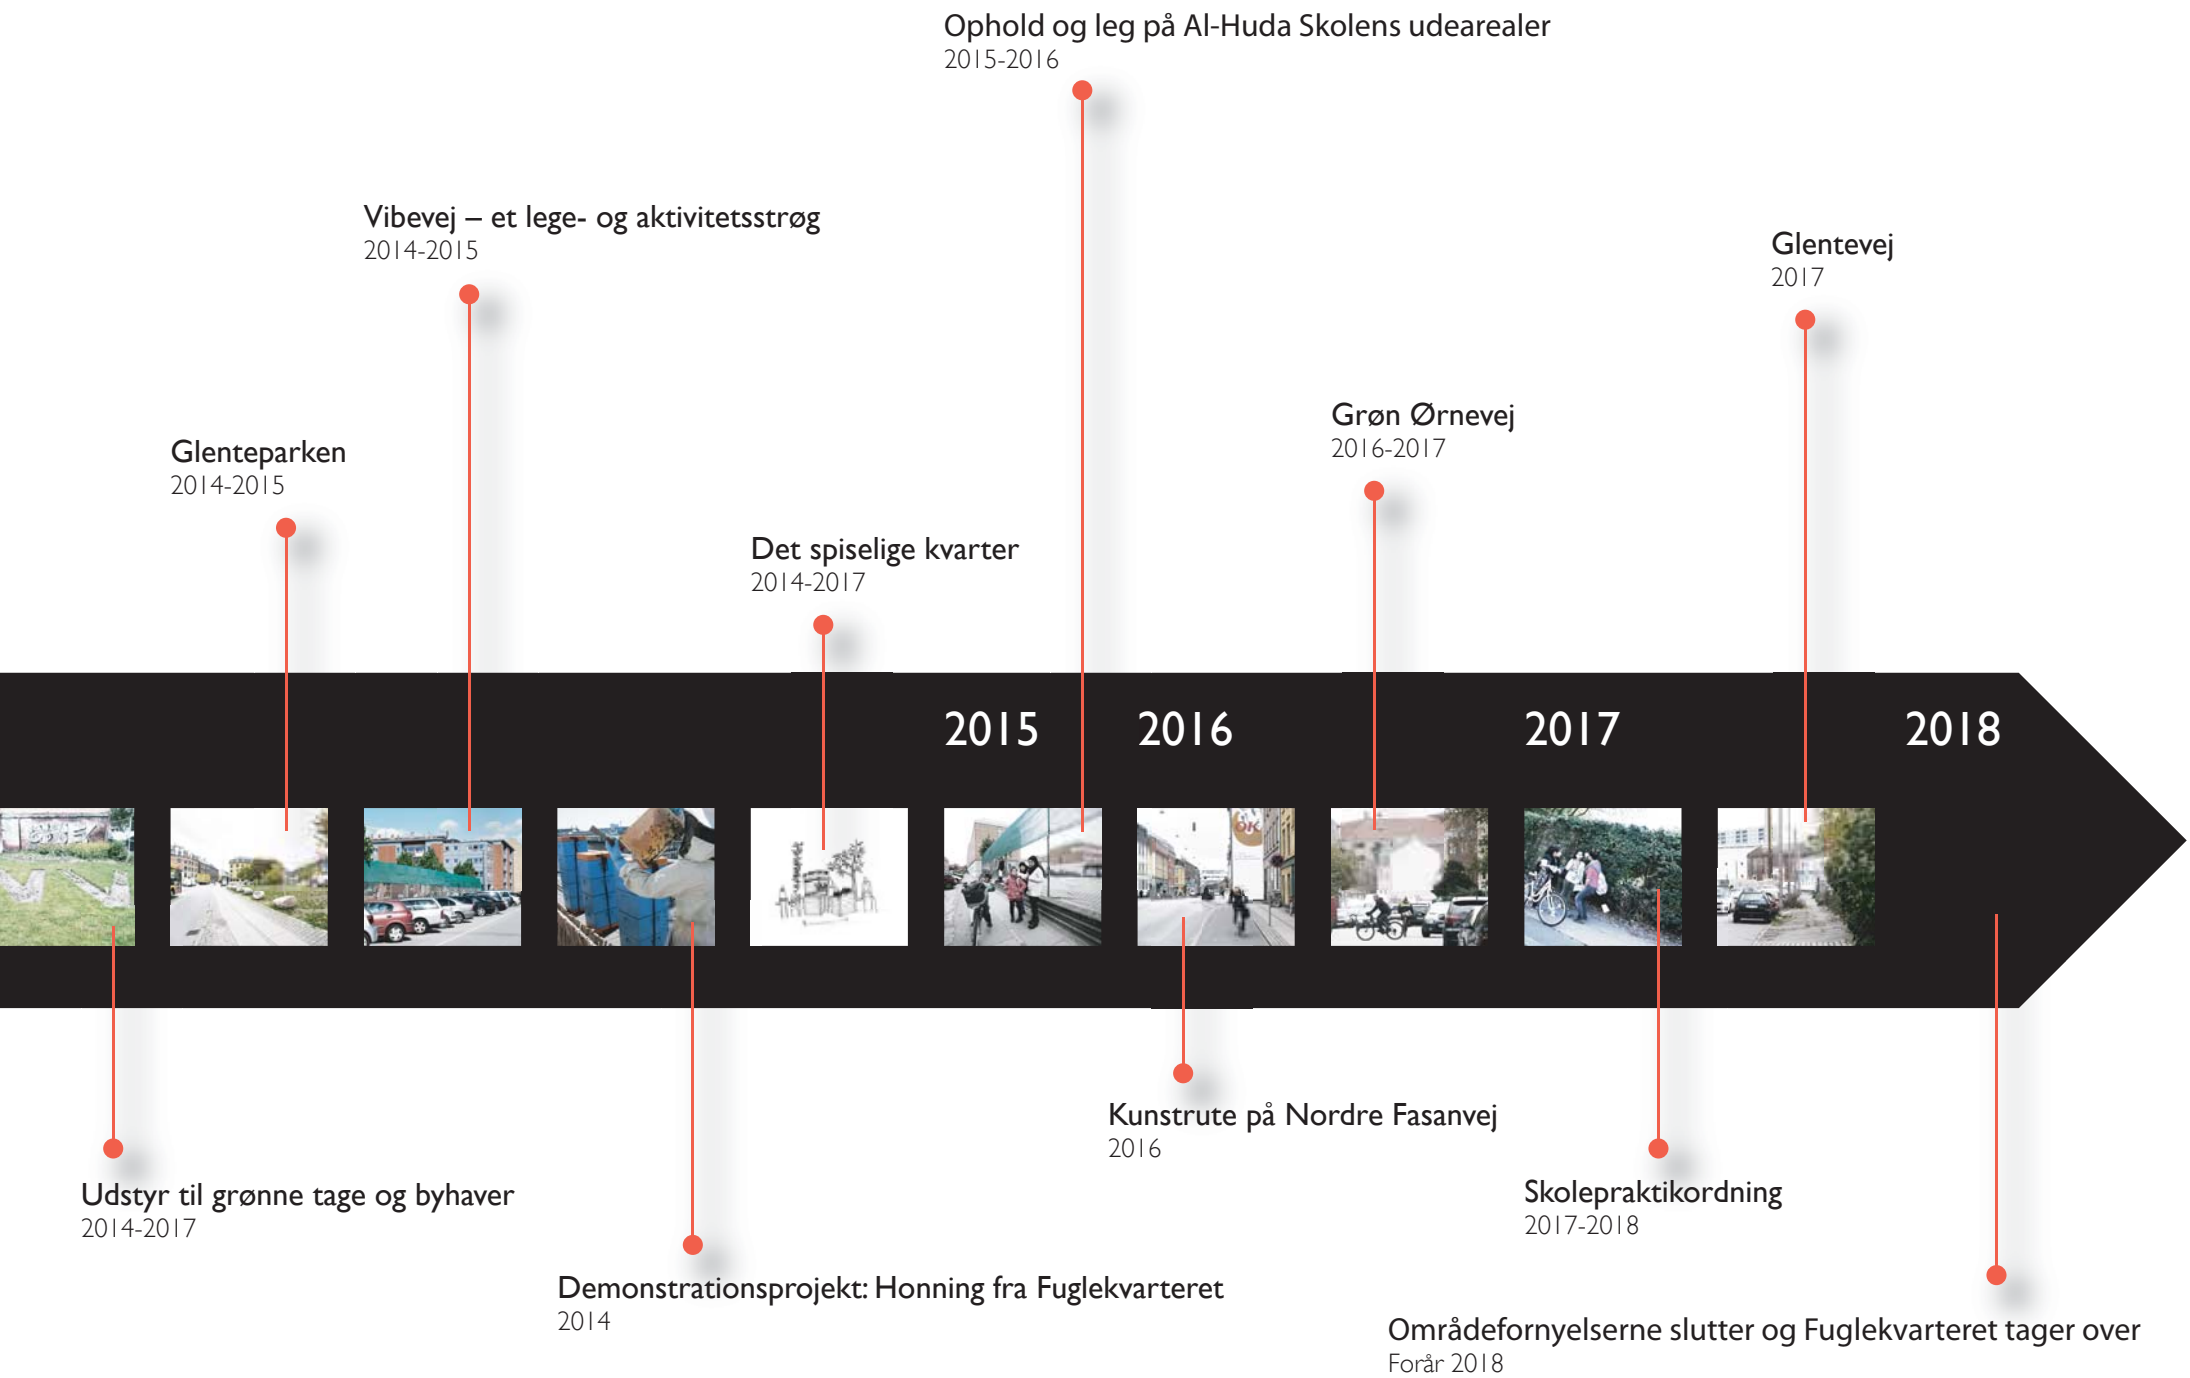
Ophold og leg på Al-Huda Skolens udearealer
2015-2016

Vibevej – et lege- og aktivitetsstrøg
2014-2015

Glentevej
2017

Grøn Ørnevej
2016-2017

Glenteparken
2014-2015

Det spiselige kvarter
2014-2017

2015

2016

2017

2018

Kunstrute på Nordre Fasanvej
2016

Udstyr til grønne tage og byhaver
2014-2017

Skolepraktikordning
2017-2018

Demonstrationsprojekt: Honning fra Fuglekvarteret
2014

Områdefornyelserne slutter og Fuglekvarteret tager over
Forår 2018